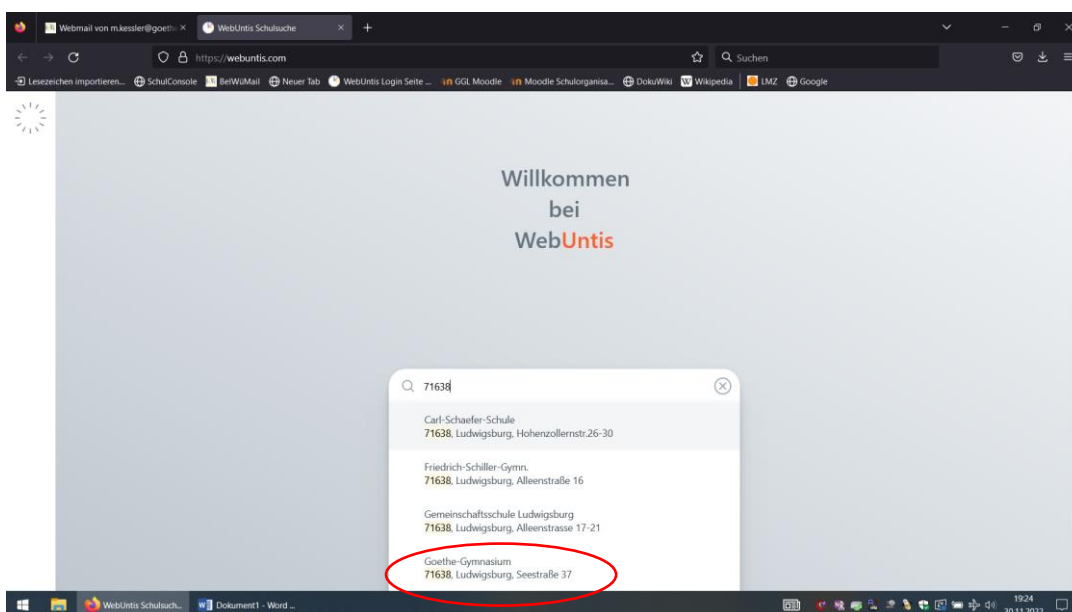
Webmail von m.kessler@goethe ×
WebUntis Schulsuche ×
+

https://webuntis.com
Suchen

Lesezeichen importieren... SchulConsole BelWüMail Neuer Tab WebUntis Login Seite ... GGL Moodle Moodle Schulorganisa... DokuWiki Wikipedia LMZ Google

Willkommen
bei
WebUntis

71638

Carl-Schaefer-Schule
71638, Ludwigsburg, Hohenzollernstr.26-30

Friedrich-Schiller-Gymn.
71638, Ludwigsburg, Alleenstraße 16

Gemeinschaftsschule Ludwigsburg
71638, Ludwigsburg, Alleenstrasse 17-21

Goethe-Gymnasium
71638, Ludwigsburg, Seestraße 37

WebUntis Schulsuch...
Dokument1 - Word ...
19:24
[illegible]